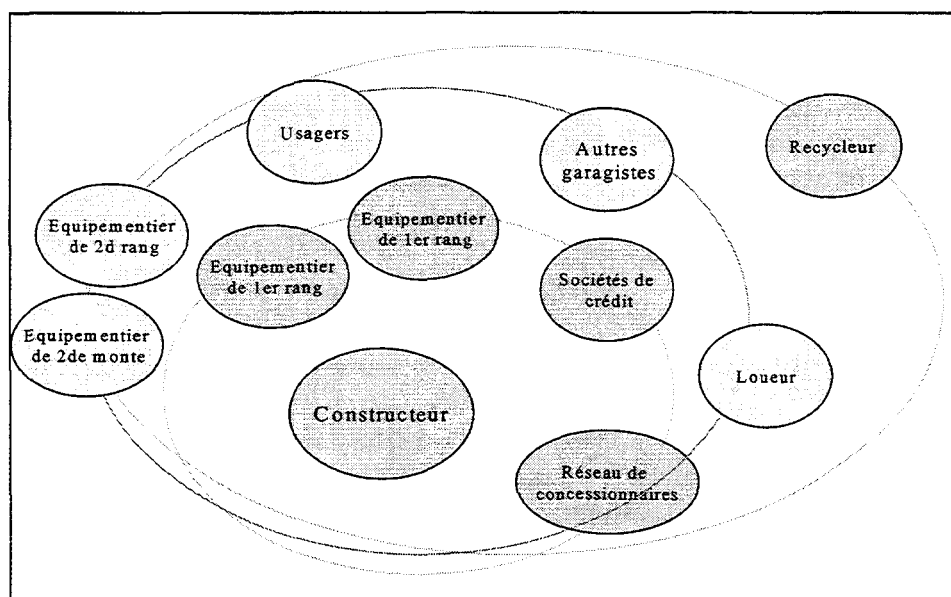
Usagers

Autres garagistes

Recycleur

Equipementier de 2d rang

Equipementier de 1er rang

Equipementier de 1er rang

Sociétés de crédit

Equipementier de 2de monte

Loueur

Constructeur

Réseau de concessionnaires